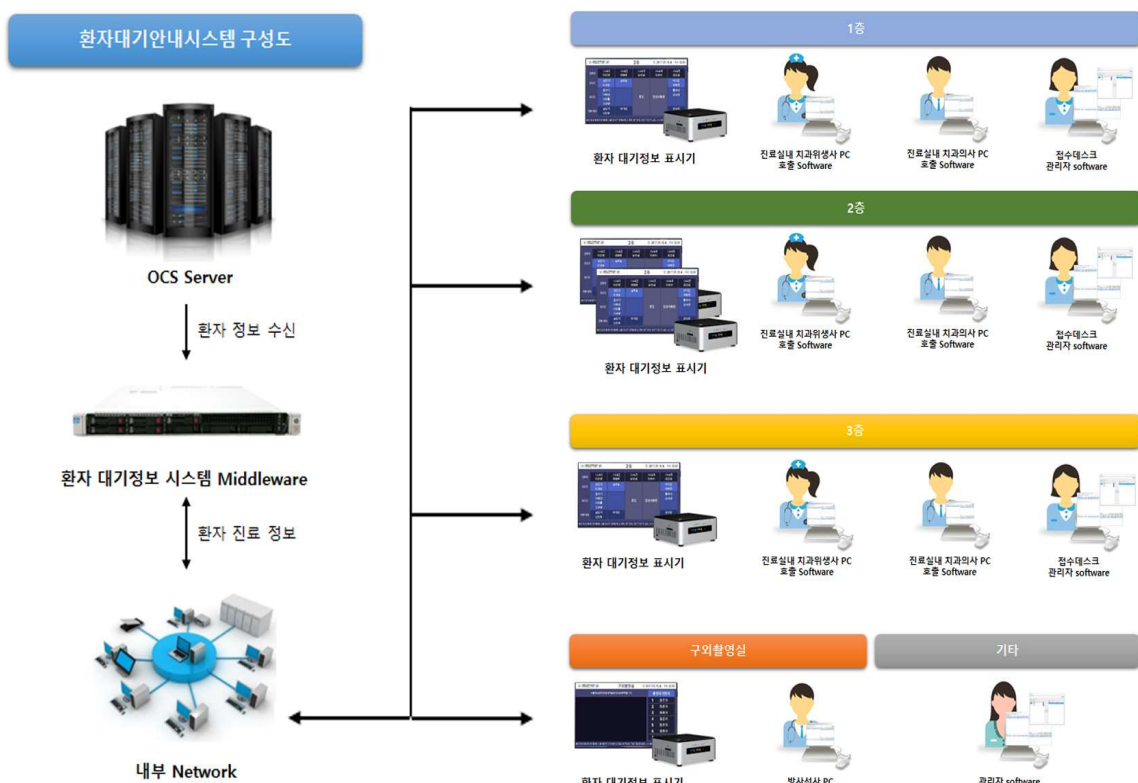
환자대기안내시스템 구성도

OCS Server

환자 정보 수신

환자 대기정보 시스템 Middleware

환자 진료 정보

내부 Network

1층

환자 대기정보 표시기

진료실내 치과위생사 PC 호출 Software

진료실내 치과의사 PC 호출 Software

접수데스크 관리자 software

2층

환자 대기정보 표시기

진료실내 치과위생사 PC 호출 Software

진료실내 치과의사 PC 호출 Software

접수데스크 관리자 software

3층

환자 대기정보 표시기

진료실내 치과위생사 PC 호출 Software

진료실내 치과의사 PC 호출 Software

접수데스크 관리자 software

구외촬영실

기타

환자 대기정보 표시기

방사선사 PC

관리자 software